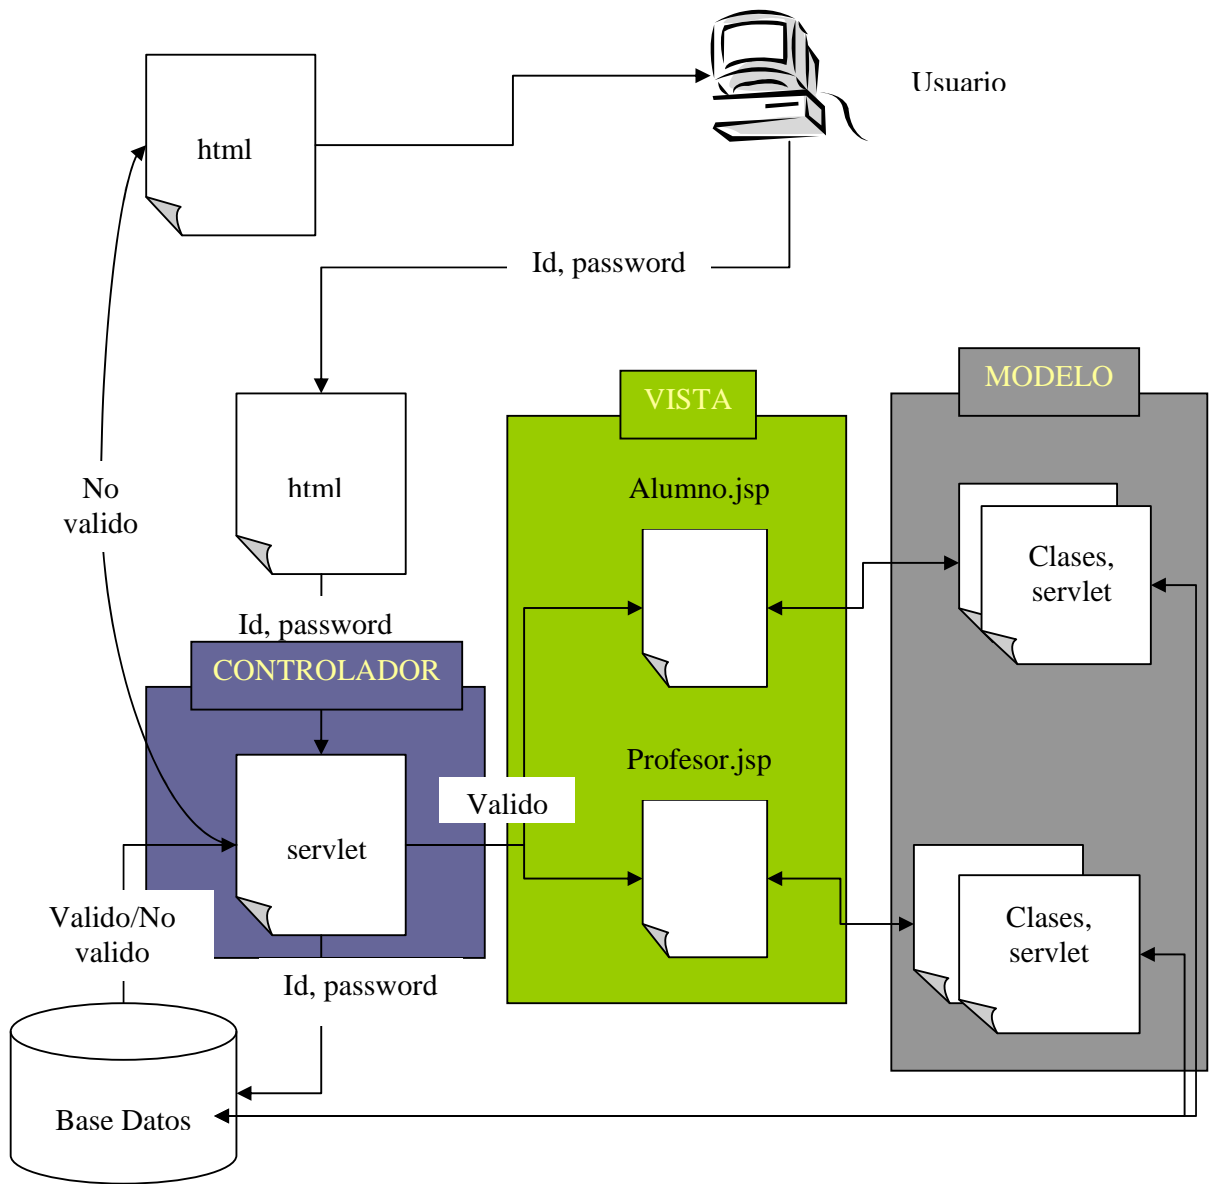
html

Usuario

Id, password

html

No
valido

VISTA

MODELO

Alumno.jsp

Clases,
servlet

Id, password

CONTROLADOR

Profesor.jsp

Valido

servlet

Valido/No
valido

Clases,
servlet

Id, password

Base Datos